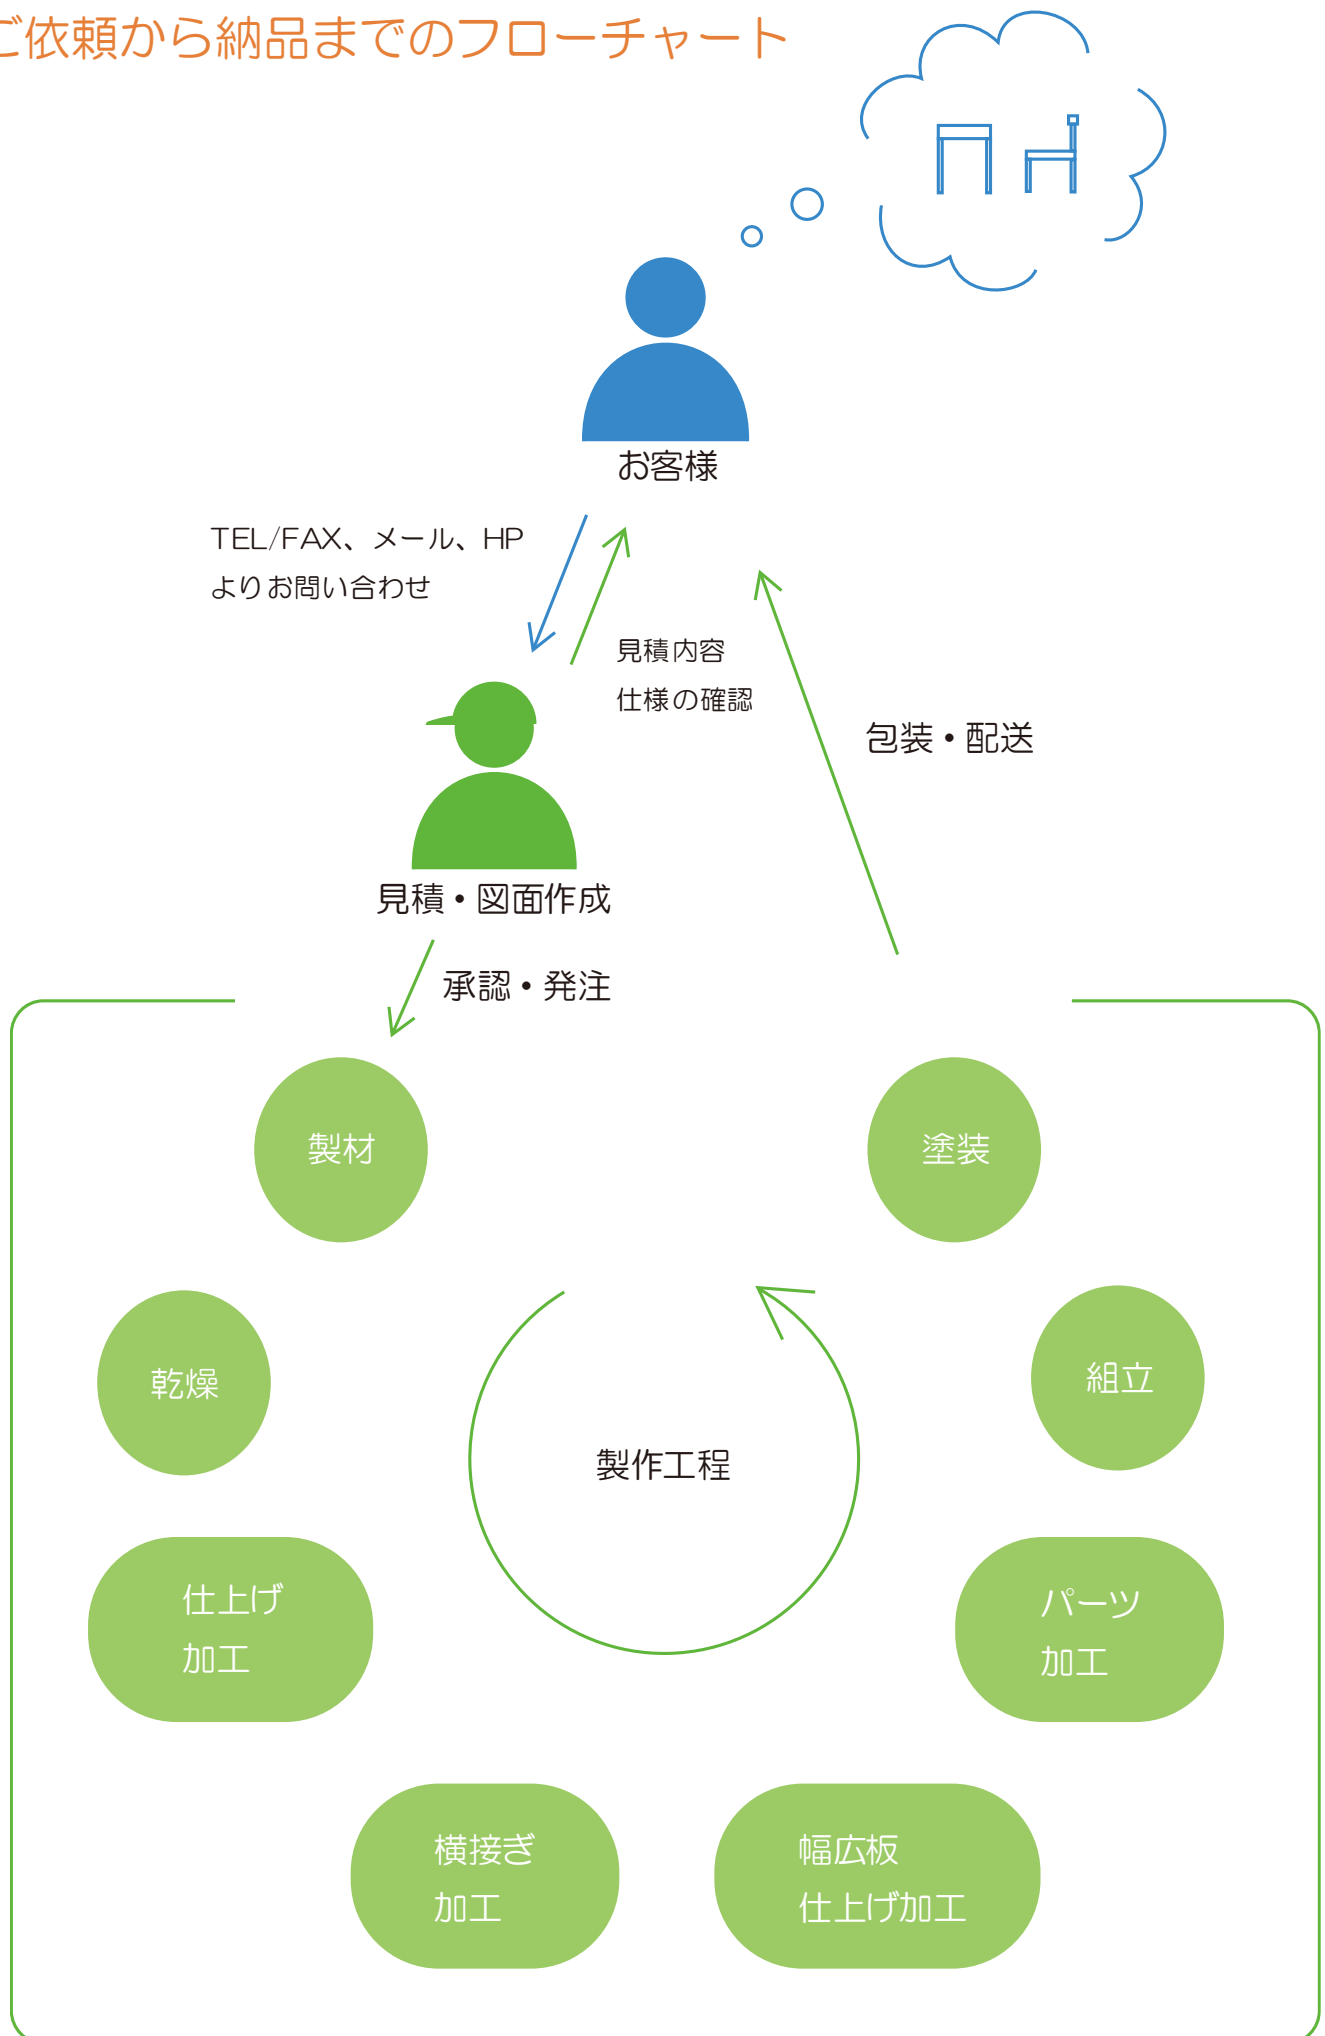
ご依頼から納品までのフローチャート

お客様

TEL/FAX、メール、HP
よりお問い合わせ

見積内容
仕様の確認

包装・配送

見積・図面作成

承認・発注

製材

塗装

乾燥

組立

製作工程

仕上げ
加工

パーツ
加工

横接ぎ
加工

幅広板
仕上げ加工